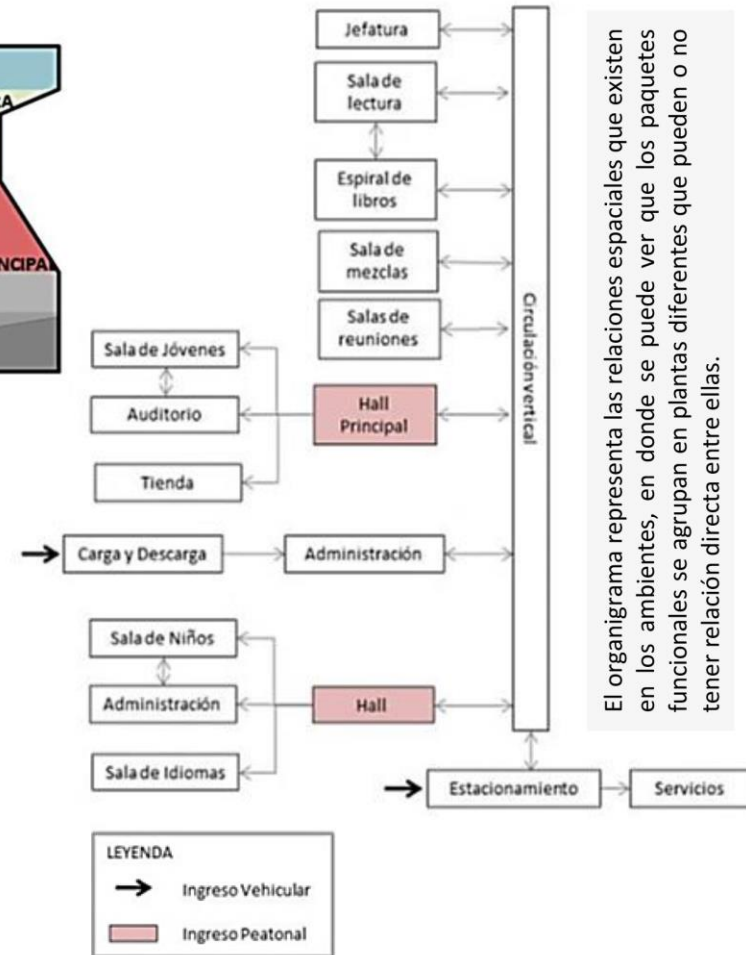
A

NCIPA

Jefatura

Sala de lectura

Espiral de libros

Sala de mezclas

Salas de reuniones

Circulación vertical

Sala de Jóvenes

Auditorio

Hall Principal

Tienda

Carga y Descarga

Administración

Sala de Niños

Administración

Hall

Sala de Idiomas

Estacionamiento

Servicios

LEYENDA

Ingreso Vehicular

Ingreso Peatonal

El organigrama representa las relaciones espaciales que existen en los ambientes, en donde se puede ver que los paquetes funcionales se agrupan en plantas diferentes que pueden o no tener relación directa entre ellas.